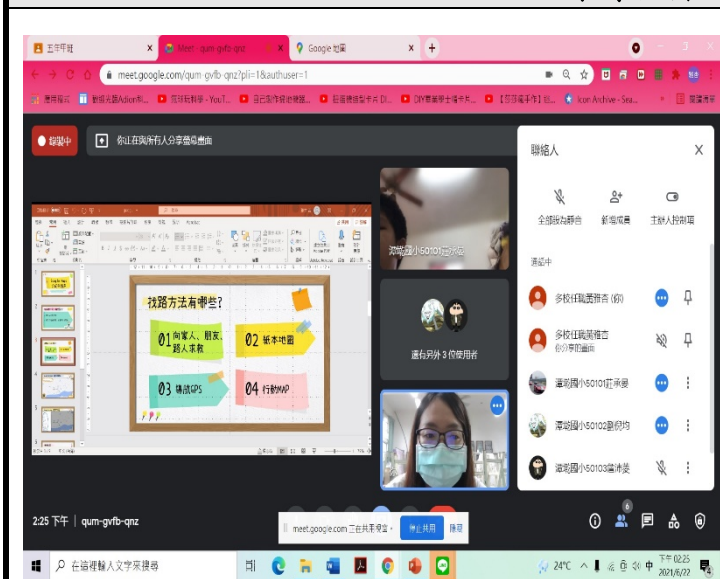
五年甲班 ×
Meet - qum-gvfb-qnz ×
Google 地圖 ×
meet.google.com/qum-gvfb-qnz?pli=1&authuser=1
應用程式 | 數據視覺Adion和... | 高雄市教學 - YouT... | 自己製作錄音軟體... | 但是還是可以 DI... | DIY專題學生帳卡片... | 【阿湯哥教學】但... | Icon Archive - Sea... | 閱讀清單

錄製中
你正在與所有人分享螢幕畫面

找路方法有哪些?
01 向家人、朋友、路人求救
02 紙本地圖
03 導航GPS
04 行動MAP

潭湖國小50101莊承... 
還有另外 3 位使用者

聯絡人
全部設為靜音
新增成員
主辦人控制項
通話中
多校任職黃雅吉 (你)
多校任職黃雅吉
你分享的畫面
潭湖國小50101莊承晏
潭湖國小50102劉何均
潭湖國小50103盧沛晏

2:25 下午 | qum-gvfb-qnz
meet.google.com 正在共用你的螢幕 停止共用 隱藏
6

在這裡輸入文字來搜尋
24°C
下午 02:25
2021/6/22